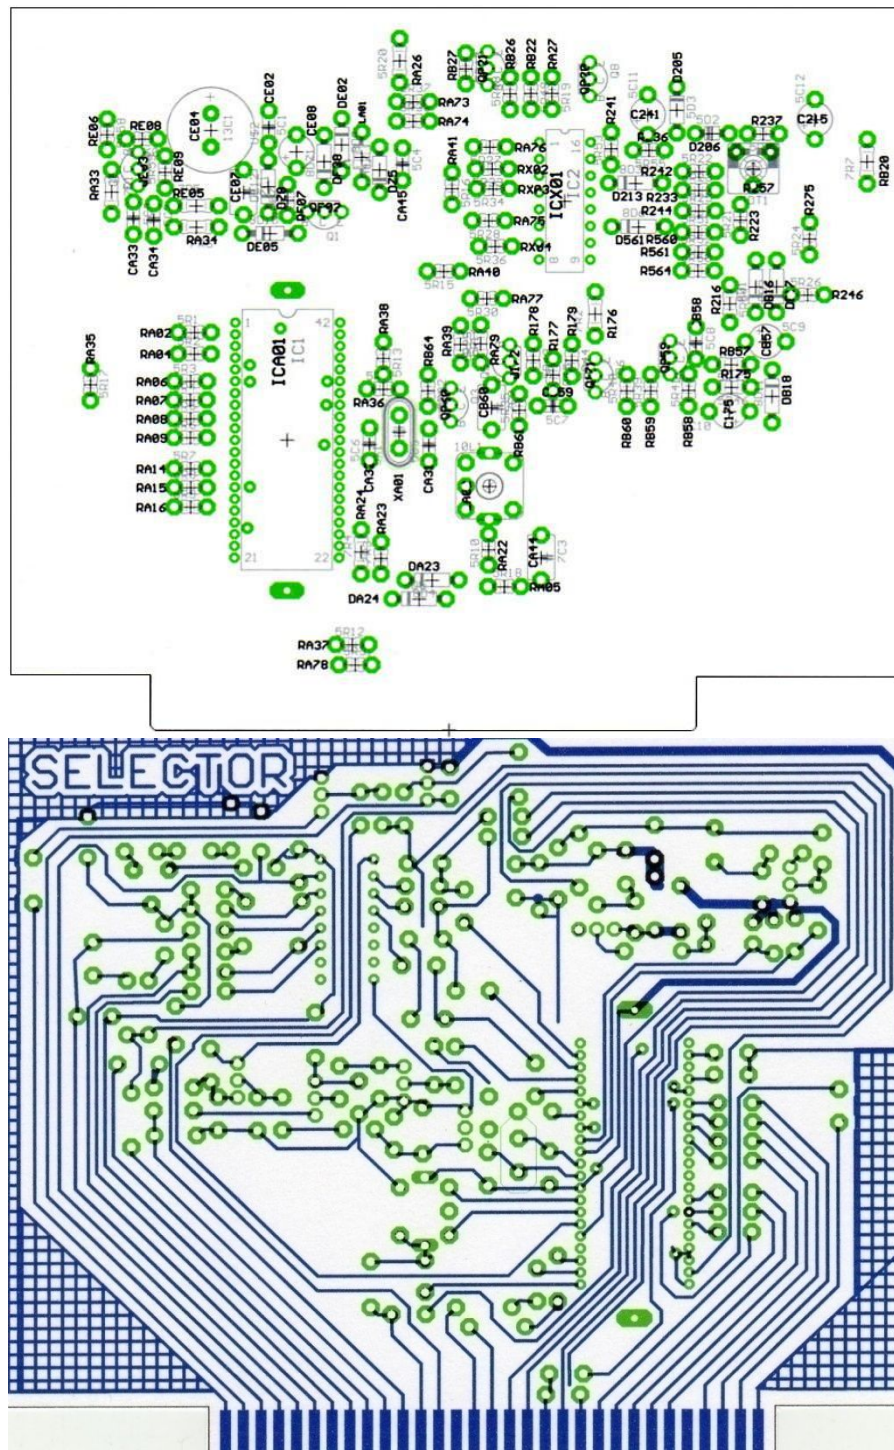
RE06 RE08 RE09 RE05 RA33 CA33 CA34 RA34 CE04 CE07 CE02 CE08 DE02 DE05 QP07 Q1 LA01 D25 CA10 RA26 RA73 RA74 RB27 QP21 RB26 RB22 RA27 QP38 D205 C241 C215 R237 R820 RA41 RA76 RX02 RX03 RA75 RX04 ICX01 IC2 R241 RA36 D206 R242 R233 D213 R244 D561 R560 R561 R564 R257 R275 R223 RA40 RA77 R216 D816 DC7 R246 RA02 RA04 RA06 RA07 RA08 RA09 RA14 RA15 RA16 RA35 ICA01 IC1 RA38 RB64 RA39 RA79 R178 R179 R176 B58 QP40 R177 C59 QP17 C857 RB57 R179 D818 C175 RA36 XA01 CA30 CB60 RB60 R860 R859 R858 RA24 RA23 RA22 CA44 RA05 DA23 DA24 RA37 RA78 1 42 21 22 16 8 9

SELECTOR